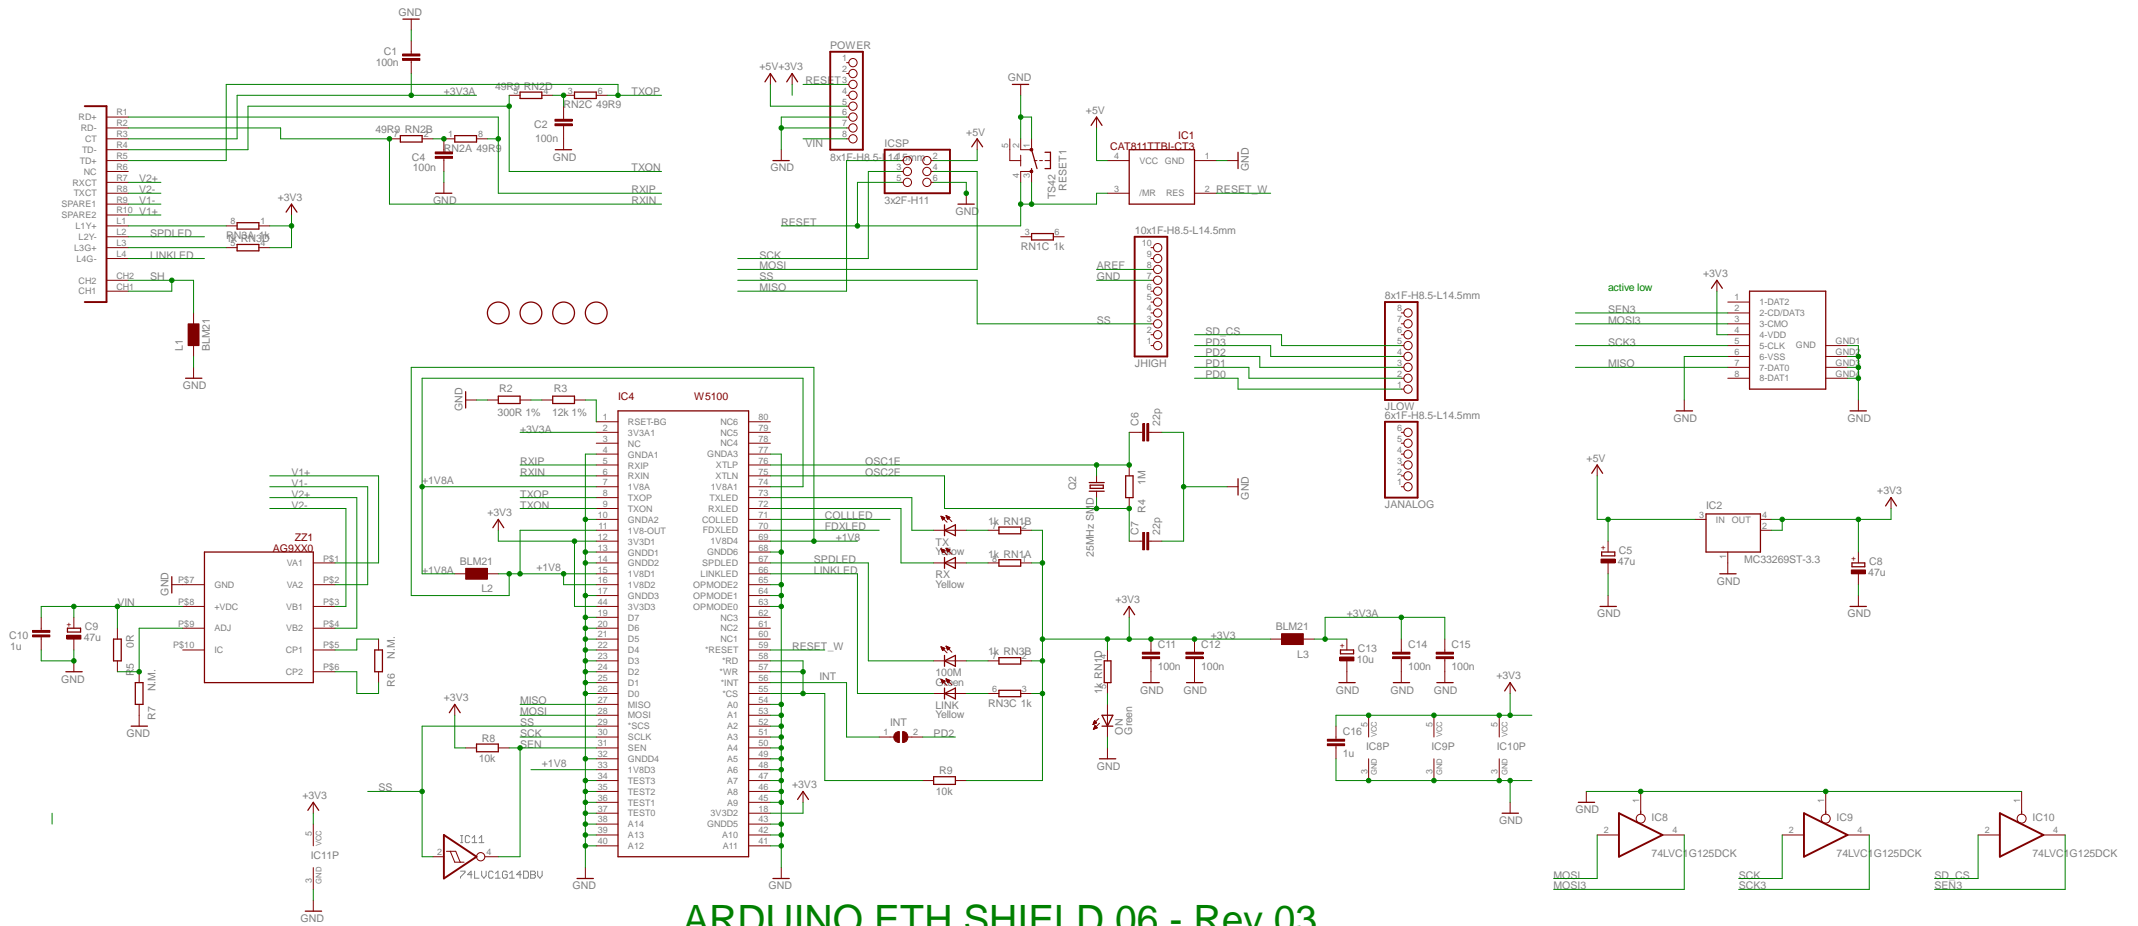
GND
C1
100n
+3V3A
49R9 RN2D
RN2C 49R9
TXOP
C2
100n
GND
RD+
RD-
CT
TD-
TD+
NC
RXCT
TXCT
SPARE1
SPARE2
L1Y+
L2Y-
L3G+
L4G-
CH2
CH1
R1
R2
R3
R4
R5
R6
R7
R8
R9
R10
L1
L2
L3
L4
CH2
CH1
V2+
V2-
V1-
V1+
49R9 RN2B
C4
100n
RN2A 49R9
GND
TXON
RXIP
RXIN
+3V3
SPDLED
RN3A 1k
1k RN3D
LINKLED
SH
L1
BLM21
GND
POWER
+5V +3V3
RESET
VIN
GND
8x1F-H8.5-L14.5mm
ICSP
+5V
3x2F-H11
GND
RESET
SCK
MOSI
SS
MISO
GND
TS42
RESET1
+5V
IC1
CAT811TTBI-CT3
VCC GND
/MR RES
GND
RESET_W
RN1C 1k
10x1F-H8.5-L14.5mm
AREF
GND
SS
JHIGH
8x1F-H8.5-L14.5mm
SD_CS
PD3
PD2
PD1
PD0
JLOW
6x1F-H8.5-L14.5mm
JANALOG
active low
+3V3
SEN3
MOSI3
SCK3
MISO
1-DAT2
2-CD/DAT3
3-CMO
4-VDD
5-CLK
6-VSS
7-DAT0
8-DAT1
GND
GND1
GND2
GND3
GND4
GND
GND
GND
R2
300R 1%
R3
12k 1%
IC4
W5100
+3V3A
RSET-BG
3V3A1
NC
GNDA1
RXIP
RXIN
1V8A
TXOP
TXON
GNDA2
1V8-OUT
3V3D1
GNDD1
GNDD2
1V8D1
1V8D2
GNDD3
3V3D3
D7
D6
D5
D4
D3
D2
D1
D0
MISO
MOSI
*SCS
SCLK
SEN
GNDD4
1V8D3
TEST3
TEST2
TEST1
TEST0
A14
A13
A12
NC6
NC5
NC4
GNDA3
XTLP
XTLN
1V8A1
TXLED
RXLED
COLLED
FDXLED
1V8D4
GNDD6
SPDLED
LINKLED
OPMODE2
OPMODE1
OPMODE0
NC3
NC2
NC1
*RESET
*RD
*WR
*INT
*CS
A0
A1
A2
A3
A4
A5
A6
A7
A8
A9
3V3D2
GNDD5
A10
A11
RXIP
RXIN
+1V8A
TXOP
TXON
+3V3
+1V8A
BLM21
L2
+1V8
OSC1E
OSC2E
COLLED
FDXLED
+1V8
SPDLED
LINKLED
RESET_W
INT
C6
22p
1M
R4
Q2
25MHz SMD
C7
22p
GND
1k RN1B
TX
Yellow
1k RN1A
RX
Yellow
100M
Green
1k RN3B
LINK
Yellow
RN3C 1k
INT
PD2
R9
10k
+3V3
V1+
V1-
V2+
V2-
ZZ1
AG9XX0
GND
+VDC
ADJ
IC
VA1
VA2
VB1
VB2
CP1
CP2
P$1
P$2
P$3
P$4
P$5
P$6
P$7
P$8
P$9
P$10
GND
VIN
C10
1u
C9
47u
GND
0R
R5
N.M.
R7
GND
N.M.
R6
+3V3
MISO
MOSI
SS
SCK
SEN
R8
10k
+1V8
SS
IC11
74LVC1G14DBV
+3V3
IC11P
GND
GND
GND
+3V3
+3V3
C11
100n
C12
100n
GND
GND
1k RN1D
ON
Green
GND
+3V3
BLM21
L3
+3V3A
C13
10u
C14
100n
C15
100n
GND
GND
GND
+3V3
C16
1u
IC8P
IC9P
IC10P
GND
+5V
IC2
IN OUT
MC33269ST-3.3
C5
47u
C8
47u
GND
GND
GND
+3V3
GND
IC8
74LVC1G125DCK
IC9
74LVC1G125DCK
IC10
74LVC1G125DCK
MOSI
MOSI3
SCK
SCK3
SD_CS
SEN3
ARDUINO ETH SHIELD 06 - Rev 03